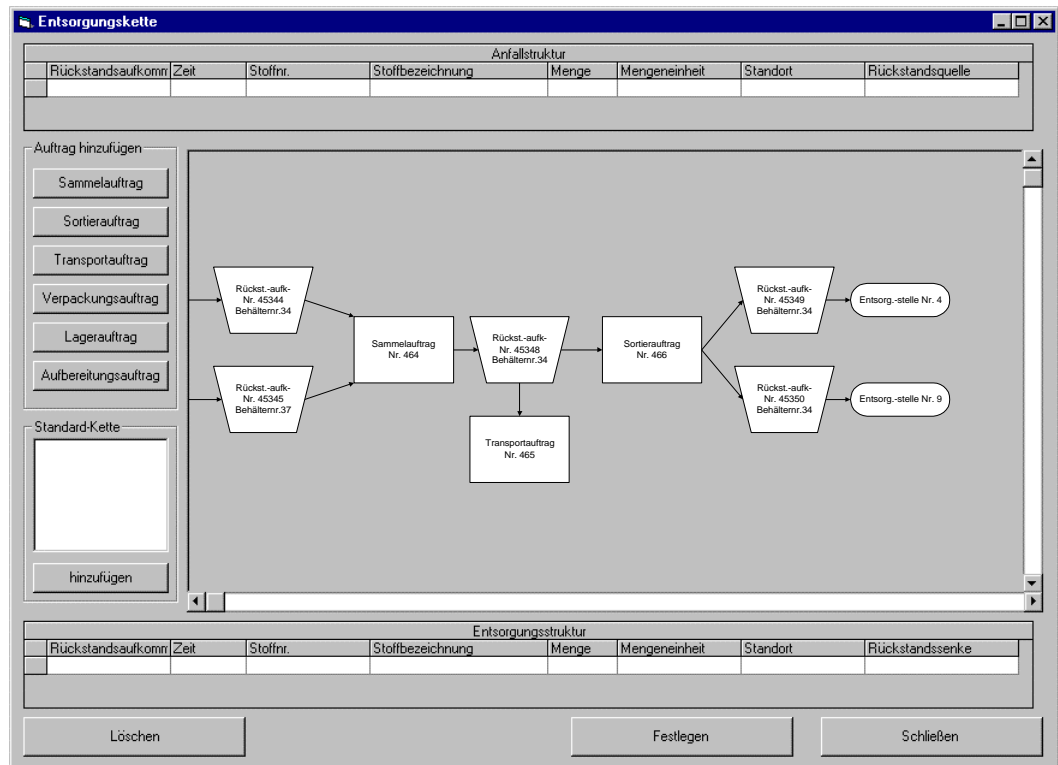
Entsorgungskette

Anfallstruktur

| Rückstandsaufkomm | Zeit | Stoffnr. | Stoffbezeichnung | Menge | Mengeneinheit | Standort | Rückstandsquelle |
|---|---|---|---|---|---|---|---|
| | | | | | | | |

Auftrag hinzufügen

Sammelauftrag

Sortierauftrag

Transportauftrag

Verpackungsauftrag

Lagerauftrag

Aufbereitungsauftrag

Standard-Kette

hinzufügen

Rückst.-aufk-Nr. 45344 Behälternr.34

Rückst.-aufk-Nr. 45345 Behälternr.37

Sammelauftrag Nr. 464

Rückst.-aufk-Nr. 45348 Behälternr.34

Transportauftrag Nr. 465

Sortierauftrag Nr. 466

Rückst.-aufk-Nr. 45349 Behälternr.34

Entsorg.-stelle Nr. 4

Rückst.-aufk-Nr. 45350 Behälternr.34

Entsorg.-stelle Nr. 9

Entsorgungsstruktur

| Rückstandsaufkomm | Zeit | Stoffnr. | Stoffbezeichnung | Menge | Mengeneinheit | Standort | Rückstandssenke |
|---|---|---|---|---|---|---|---|
| | | | | | | | |

Löschen

Festlegen

Schließen